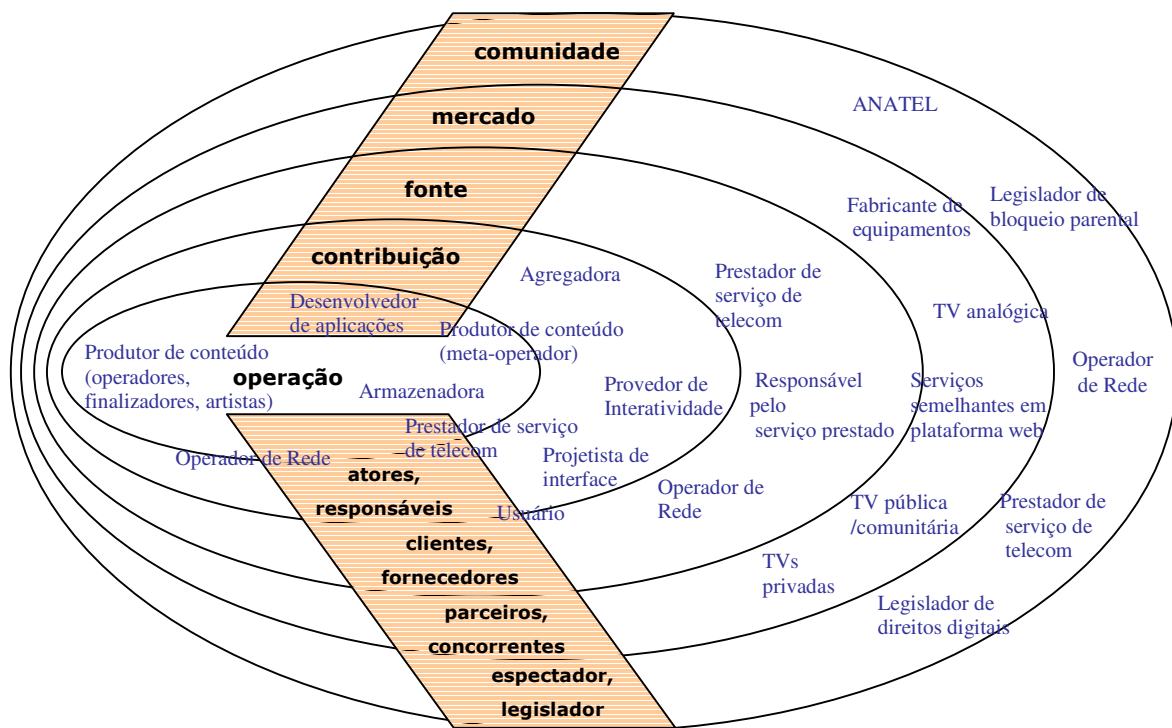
comunidade

mercado

fonte

contribuição

operação

ANATEL

Fabricante de equipamentos

Legislador de bloqueio parental

Agregadora

Prestador de serviço de telecom

TV analógica

Desenvolvedor de aplicações

Produtor de conteúdo (meta-operador)

Operador de Rede

Produtor de conteúdo (operadores, finalizadores, artistas)

Armazenadora

Provedor de Interatividade

Responsável pelo serviço prestado

Serviços semelhantes em plataforma web

Prestador de serviço de telecom

Operador de Rede

Projetista de interface

Operador de Rede

TV pública /comunitária

Prestador de serviço de telecom

Usuário

TVs privadas

Legislador de direitos digitais

atores, responsáveis

clientes, fornecedores

parceiros, concorrentes

espectador, legislador